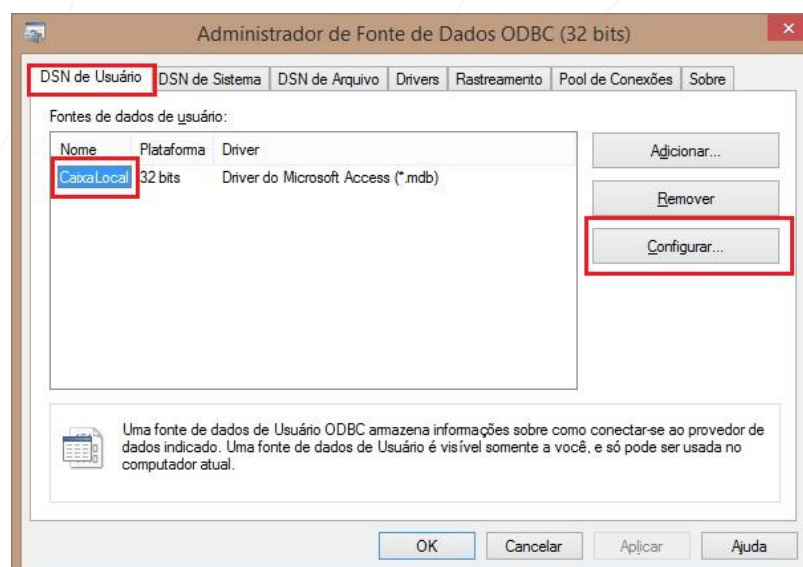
Administrador de Fonte de Dados ODBC (32 bits)

DSN de Usuário | DSN de Sistema | DSN de Arquivo | Drivers | Rastreamento | Pool de Conexões | Sobre

Fontes de dados de usuário:

| Nome | Plataforma | Driver |
|---|---|---|
| CaixaLocal | 32 bits | Driver do Microsoft Access (*.mdb) |

Adicionar...

Remover

Configurar...

Uma fonte de dados de Usuário ODBC armazena informações sobre como conectar-se ao provedor de dados indicado. Uma fonte de dados de Usuário é visível somente a você, e só pode ser usada no computador atual.

OK | Cancelar | Aplicar | Ajuda